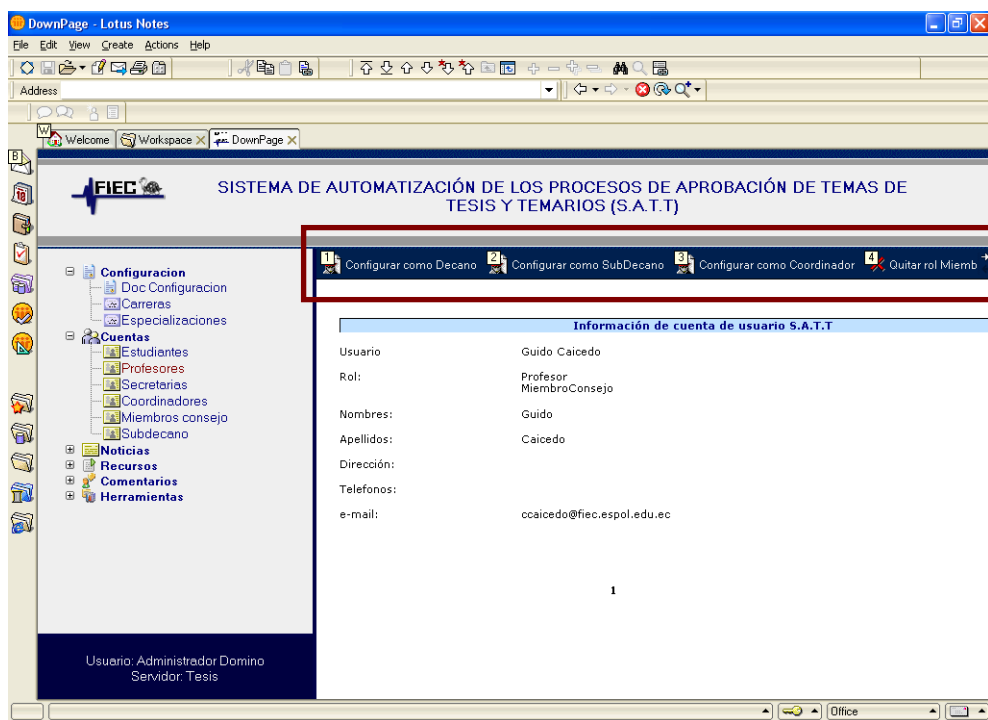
DownPage - Lotus Notes

File Edit View Create Actions Help

Address

Welcome | Workspace | DownPage

FIEC

SISTEMA DE AUTOMATIZACIÓN DE LOS PROCESOS DE APROBACIÓN DE TEMAS DE TESIS Y TEMARIOS (S.A.T.T)

Configuracion
Doc Configuracion
Carreras
Especializaciones
Cuentas
Estudiantes
Profesores
Secretarias
Coordinadores
Miembros consejo
Subdecano
Noticias
Recursos
Comentarios
Herramientas

Usuario: Administrador Domino
Servidor: Tesis

1 Configurar como Decano 2 Configurar como SubDecano 3 Configurar como Coordinador 4 Quitar rol Miemb

Información de cuenta de usuario S.A.T.T

| | |
|---|---|
| Usuario | Guido Caicedo |
| Rol: | Profesor MiembroConsejo |
| Nombres: | Guido |
| Apellidos: | Caicedo |
| Dirección: | |
| Telefonos: | |
| e-mail: | ccaicedo@fiec.espol.edu.ec |

1

Office